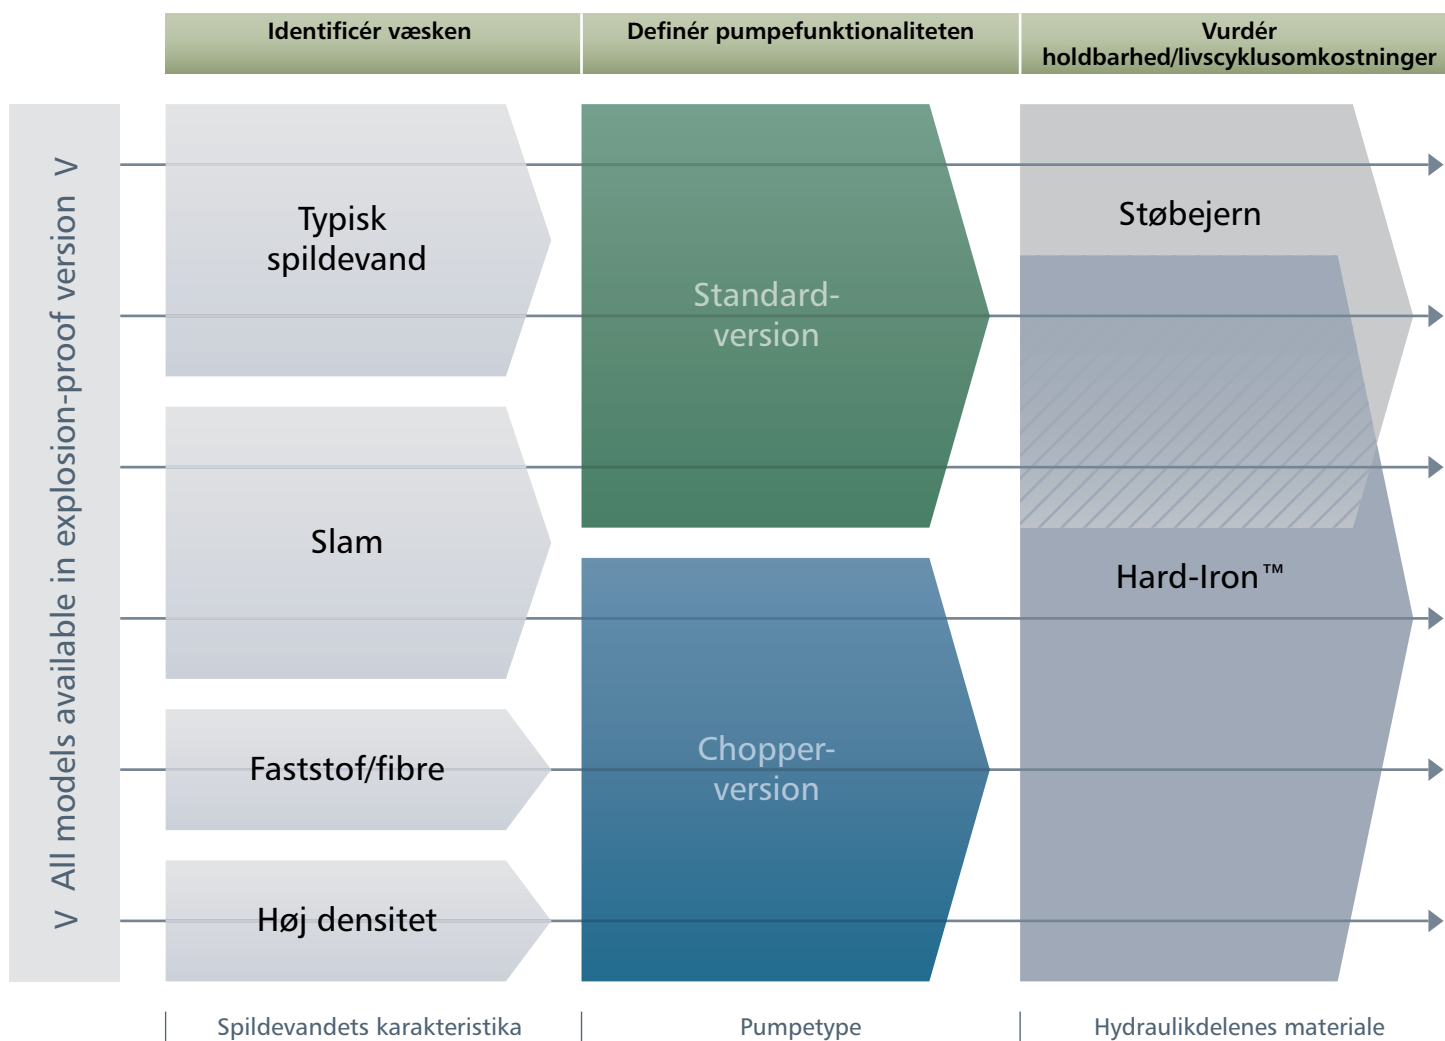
Identificér væsken

Definér pumpefunktionaliteten

Vurdér holdbarhed/livscyklusomkostninger

> All models available in explosion-proof version >

Typisk spildevand

Slam

Faststof/fibre

Høj densitet

Standard-version

Chopper-version

Støbejern

Hard-Iron™

Spildevandets karakteristika

Pumpetype

Hydraulikdelenes materiale